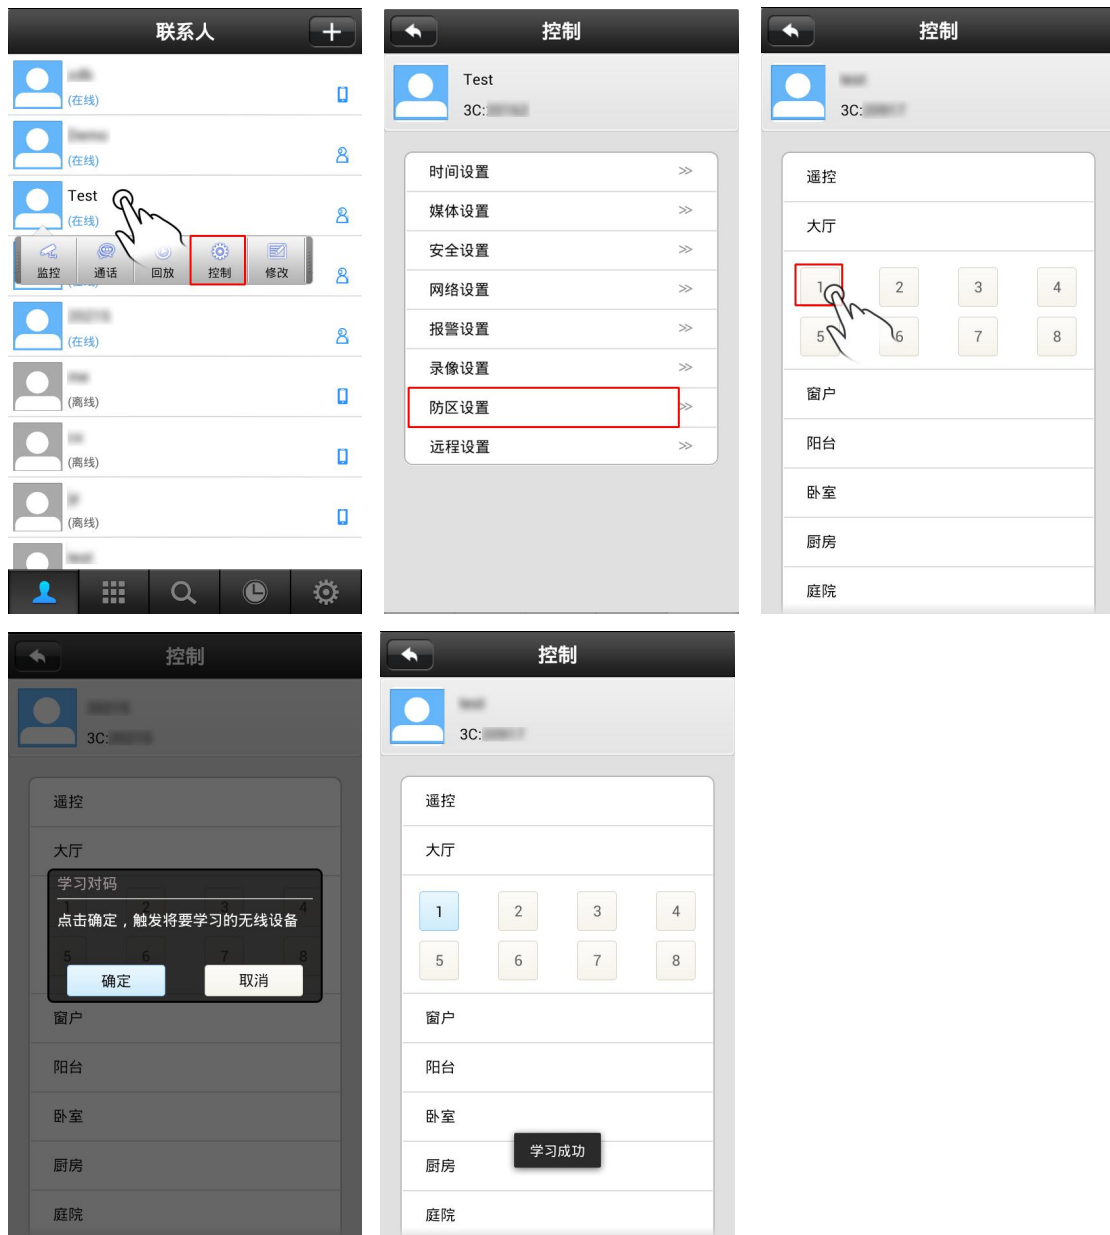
联系人

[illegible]
(在线)

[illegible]
(在线)

Test
(在线)

监控 通话 回放 控制 修改

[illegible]
(在线)

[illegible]
(离线)

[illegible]
(离线)

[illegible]
(离线)

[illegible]

控制

Test
3C:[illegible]

时间设置
媒体设置
安全设置
网络设置
报警设置
录像设置
防区设置
远程设置

控制

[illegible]
3C:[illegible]

遥控
大厅

| 1 | 2 | 3 | 4 |
|---|---|---|---|
| 5 | 6 | 7 | 8 |

窗户
阳台
卧室
厨房
庭院

控制

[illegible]
3C:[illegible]

遥控
大厅

学习对码
点击确定，触发将要学习的无线设备
确定 取消

窗户
阳台
卧室
厨房
庭院

控制

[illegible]
3C:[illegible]

遥控
大厅

| 1 | 2 | 3 | 4 |
|---|---|---|---|
| 5 | 6 | 7 | 8 |

窗户
阳台
卧室
学习成功
厨房
庭院